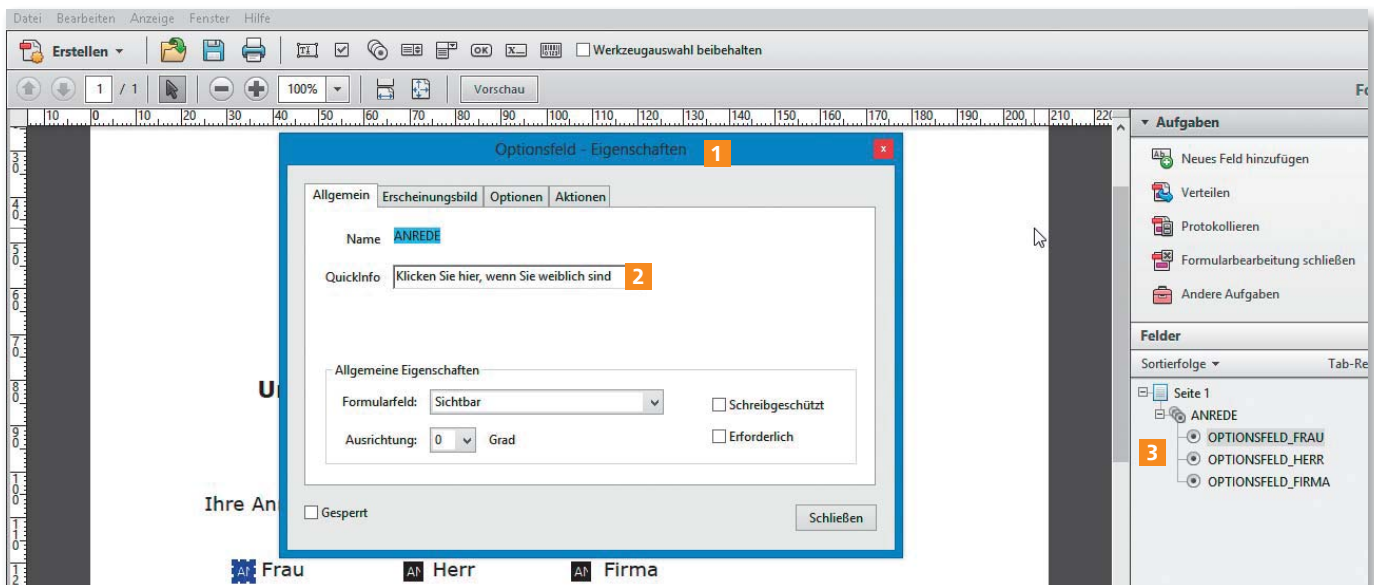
Datei Bearbeiten Anzeige Fenster Hilfe

Erstellen ▾

Werkzeugauswahl beibehalten

1 / 1

100%

Vorschau

Fo

10 0 10 20 30 40 50 60 70 80 90 100 110 120 130 140 150 160 170 180 190 200 210 220

Optionsfeld - Eigenschaften 1

Allgemein | Erscheinungsbild | Optionen | Aktionen

Name ANREDE

QuickInfo Klicken Sie hier, wenn Sie weiblich sind 2

Allgemeine Eigenschaften

Formularfeld: Sichtbar

Ausrichtung: 0 Grad

Schreibgeschützt

Erforderlich

Gesperrt

Schließen

Ur

Ihre An

AN Frau AN Herr AN Firma

▾ Aufgaben

Neues Feld hinzufügen

Verteilen

Protokollieren

Formularbearbeitung schließen

Andere Aufgaben

Felder

Sortierfolge ▾

Tab-Re

Seite 1

ANREDE

3

OPTIONSFELD_FRAU

OPTIONSFELD_HERR

OPTIONSFELD_FIRMA